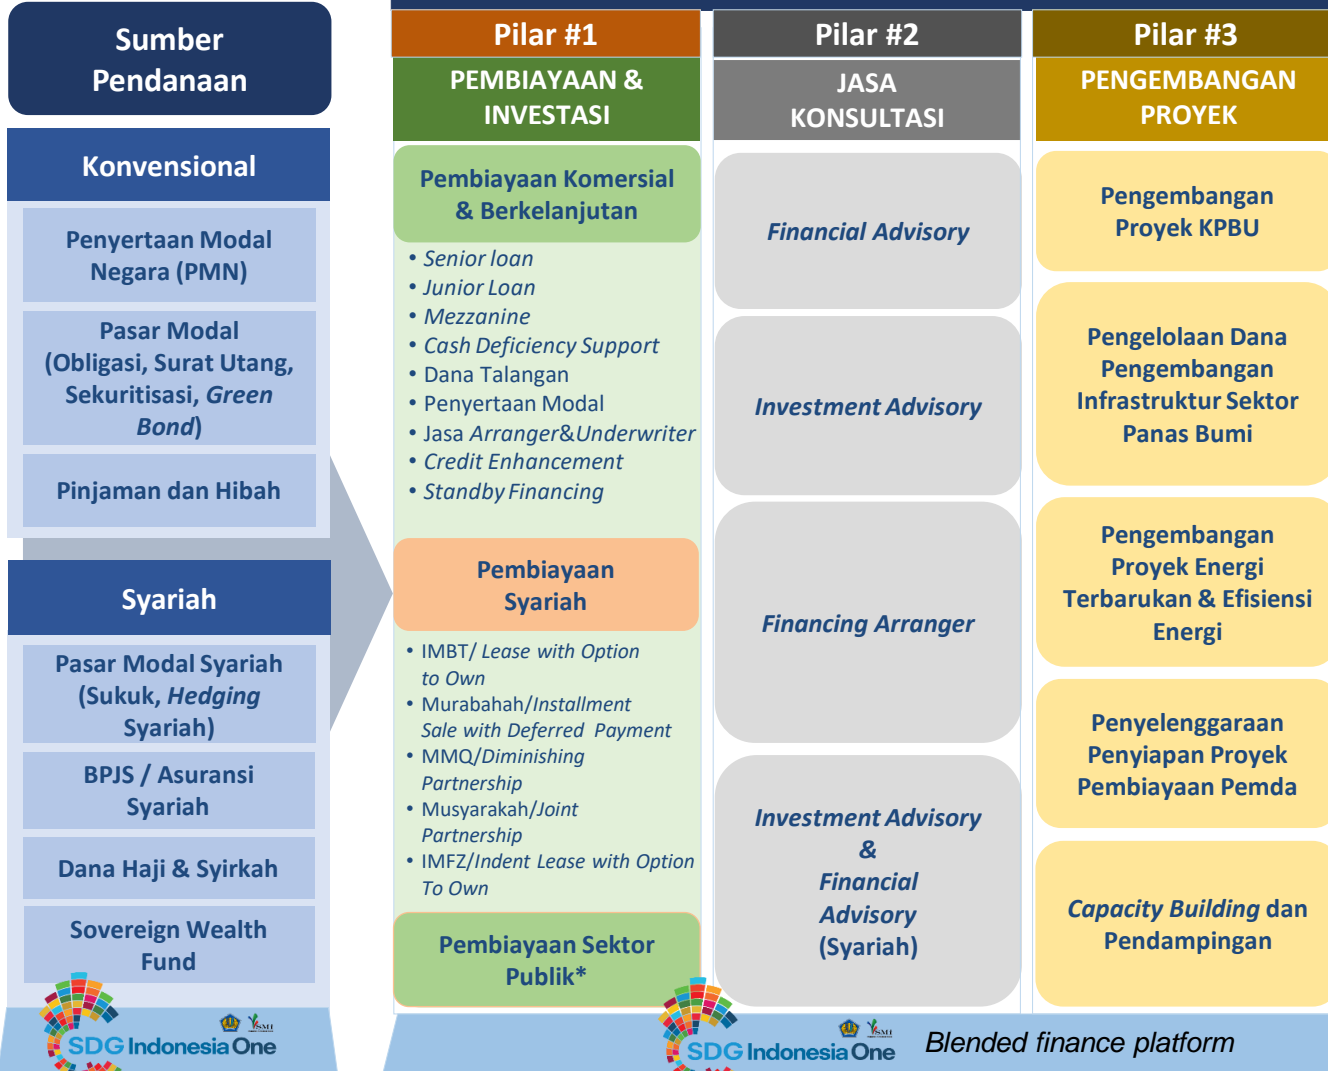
Sumber Pendanaan

Konvensional

Penyertaan Modal Negara (PMN)

Pasar Modal (Obligasi, Surat Utang, Sekuritisasi, *Green Bond*)

Pinjaman dan Hibah

Syariah

Pasar Modal Syariah (Sukuk, *Hedging* Syariah)

BPJS / Asuransi Syariah

Dana Haji & Syirkah

Sovereign Wealth Fund

SDG Indonesia One

Pilar #1

PEMBIAYAAN & INVESTASI

Pembiayaan Komersial & Berkelanjutan

• *Senior loan*
• *Junior Loan*
• *Mezzanine*
• *Cash Deficiency Support*
• Dana Talangan
• Penyertaan Modal
• Jasa *Arranger&Underwriter*
• *Credit Enhancement*
• *Standby Financing*

Pembiayaan Syariah

• IMBT/ *Lease with Option to Own*
• Murabahah/*Installment Sale with Deferred Payment*
• MMQ/*Diminishing Partnership*
• Musyarakah/*Joint Partnership*
• IMFZ/*Indent Lease with Option To Own*

Pembiayaan Sektor Publik*

Pilar #2

JASA KONSULTASI

*Financial Advisory*

*Investment Advisory*

*Financing Arranger*

*Investment Advisory & Financial Advisory* (Syariah)

Pilar #3

PENGEMBANGAN PROYEK

Pengembangan Proyek KPBU

Pengelolaan Dana Pengembangan Infrastruktur Sektor Panas Bumi

Pengembangan Proyek Energi Terbarukan & Efisiensi Energi

Penyelenggaraan Penyiapan Proyek Pembiayaan Pemda

*Capacity Building* dan Pendampingan

SDG Indonesia One

*Blended finance platform*